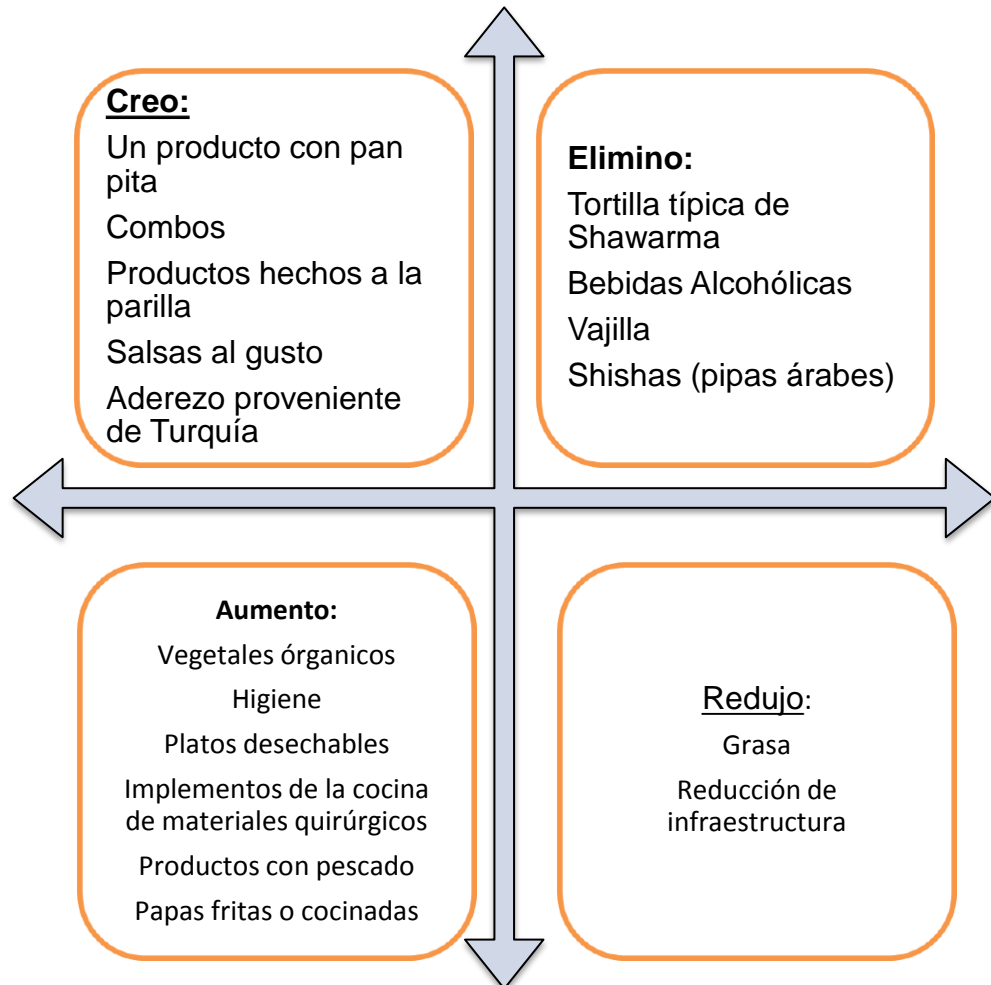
Creo:

Un producto con pan pita

Combos

Productos hechos a la parilla

Salsas al gusto

Aderezo proveniente de Turquía

Elimino:

Tortilla típica de Shawarma

Bebidas Alcohólicas

Vajilla

Shishas (pipas árabes)

Aumento:

Vegetales órganicos

Higiene

Platos desechables

Implementos de la cocina de materiales quirúrgicos

Productos con pescado

Papas fritas o cocinadas

Redujo:

Grasa

Reducción de infraestructura